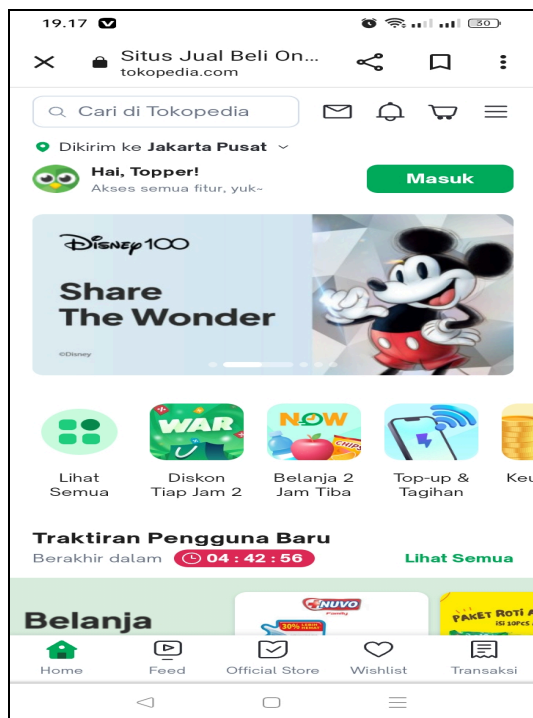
19.17

30

Situs Jual Beli On...
tokopedia.com

Cari di Tokopedia

Dikirim ke Jakarta Pusat

Hai, Topper!
Akses semua fitur, yuk~

Masuk

Disney100

Share The Wonder

©Disney

WAR

NOW

Lihat Semua

Diskon Tiap Jam 2

Belanja 2 Jam Tiba

Top-up & Tagihan

Keu

Traktiran Pengguna Baru

Berakhir dalam 04 : 42 : 56

Lihat Semua

Belanja

NUVO

PAKET ROTI A

Home

Feed

Official Store

Wishlist

Transaksi